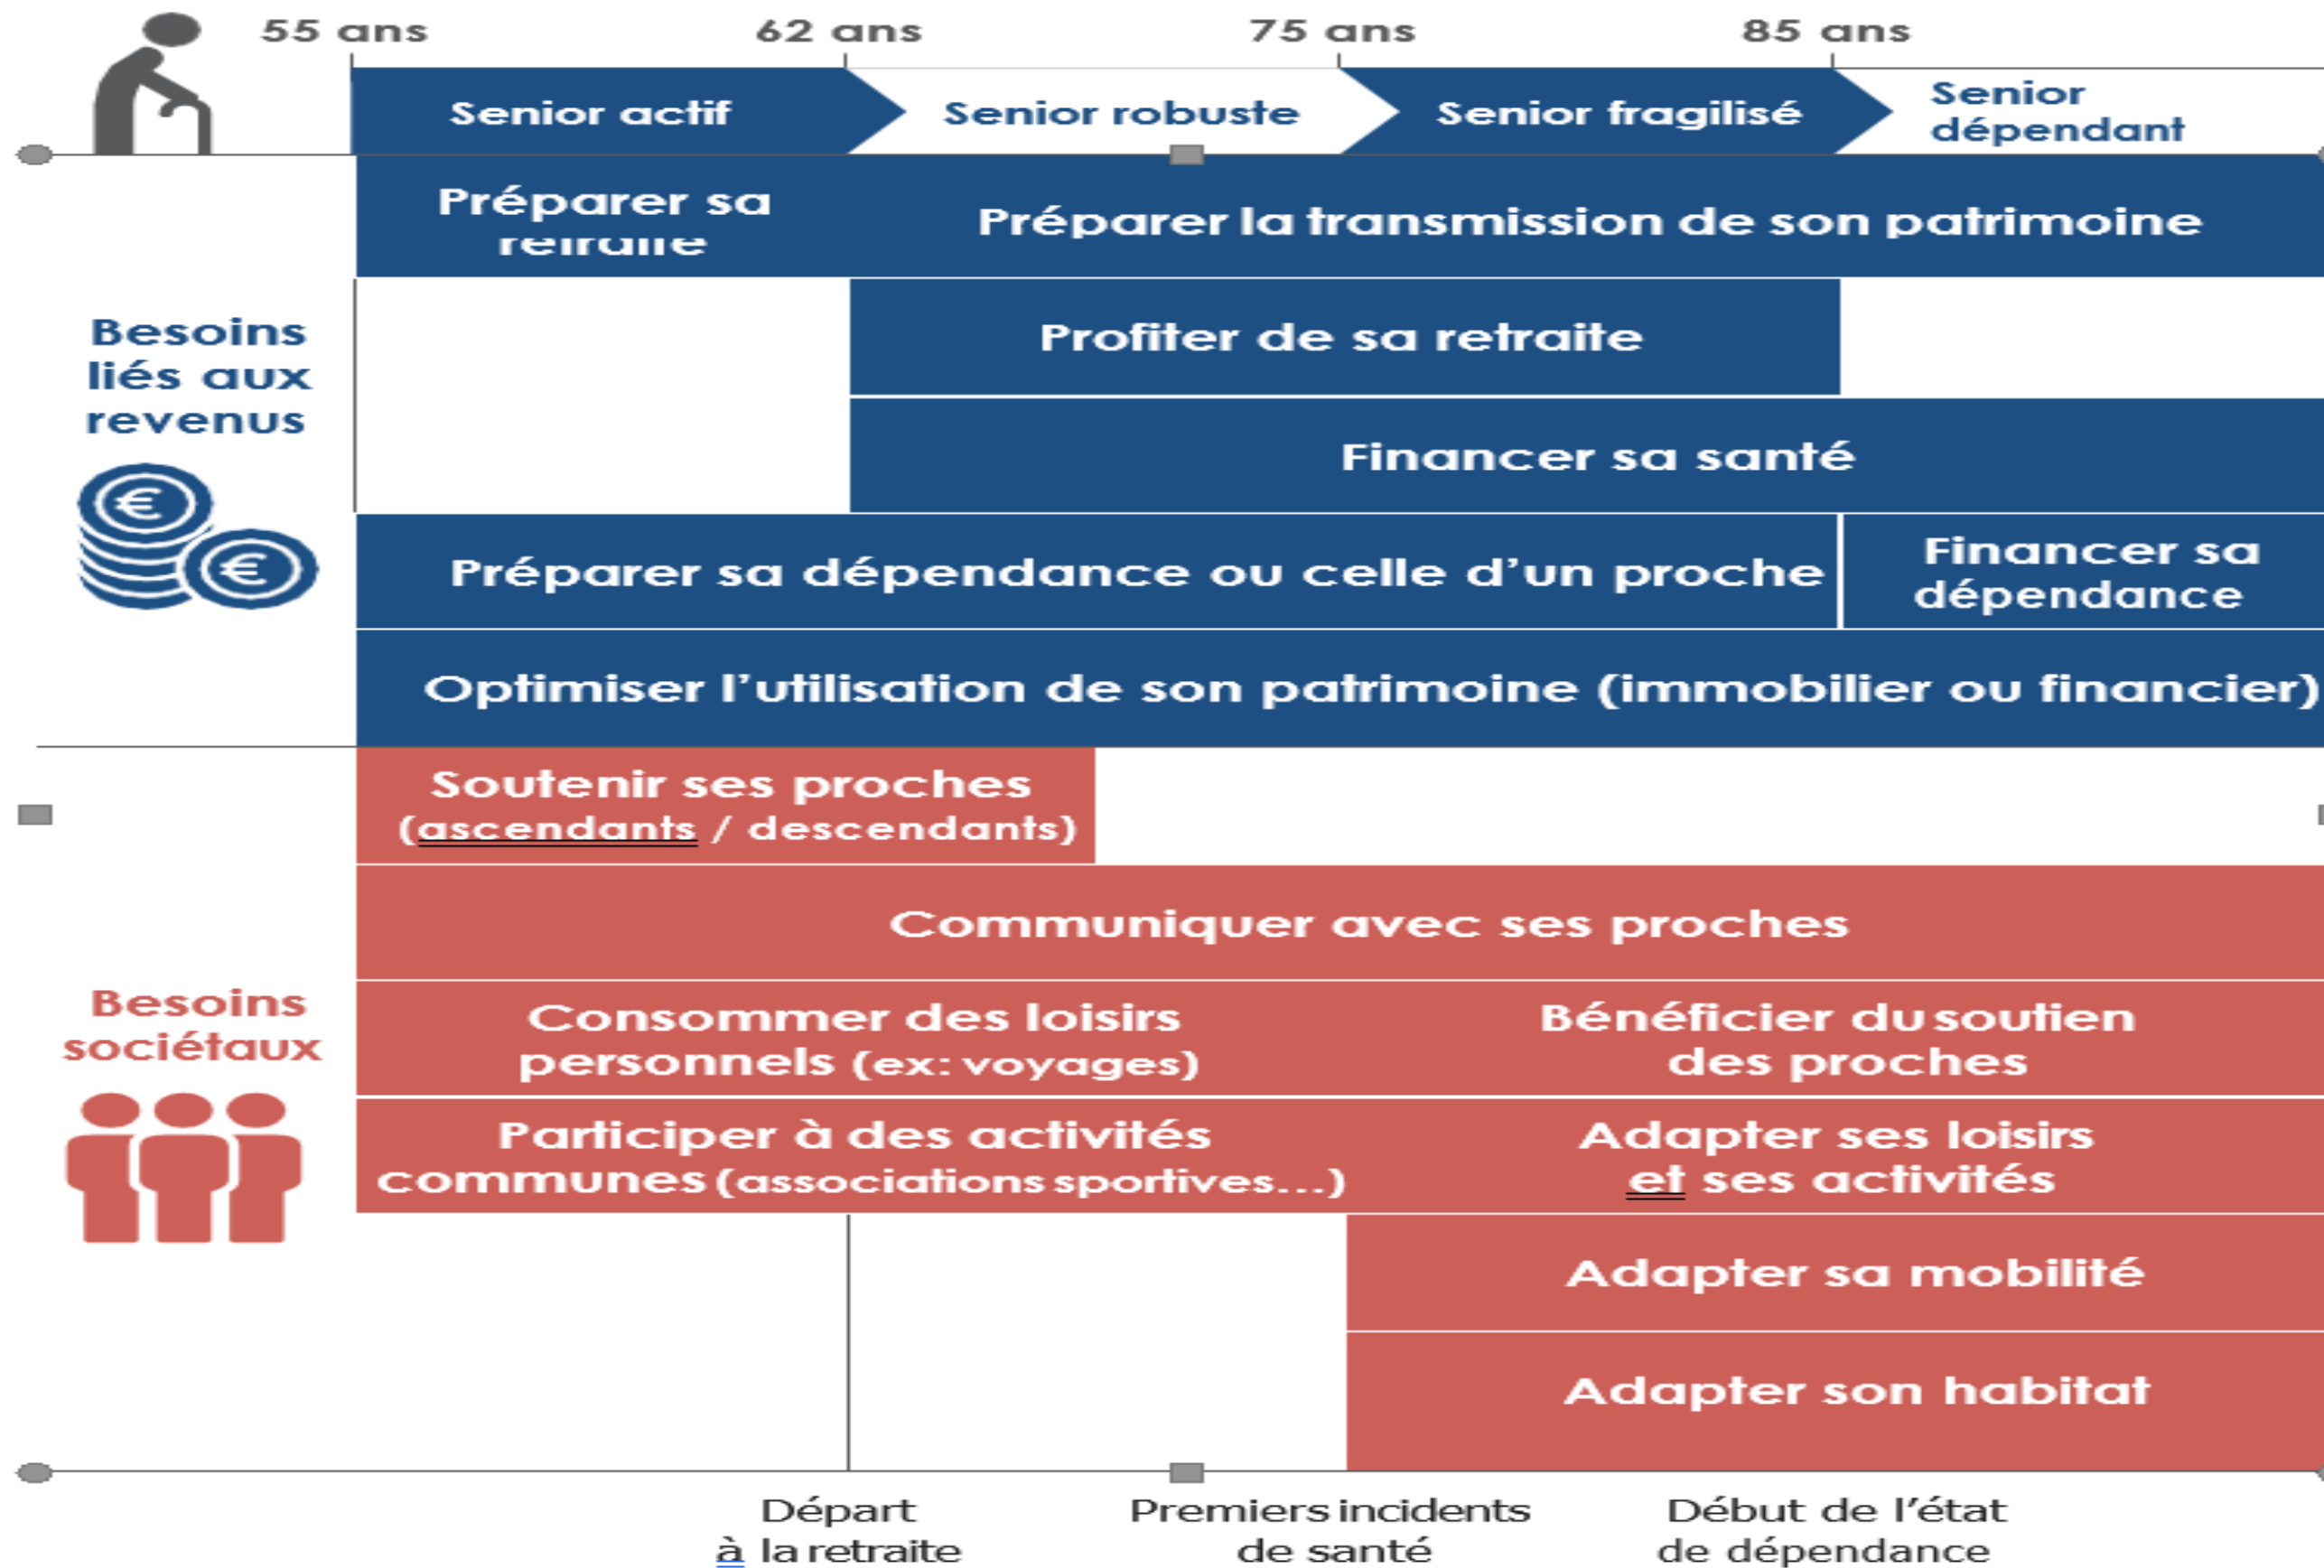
55 ans 62 ans 75 ans 85 ans

Senior actif
Senior robuste
Senior fragilisé
Senior dépendant

Préparer sa retraite
Préparer la transmission de son patrimoine

Besoins liés aux revenus

Profiter de sa retraite

Financer sa santé

Préparer sa dépendance ou celle d'un proche
Financer sa dépendance

Optimiser l'utilisation de son patrimoine (immobilier ou financier)

Soutenir ses proches (ascendants / descendants)

Communiquer avec ses proches

Besoins sociétaux

Consommer des loisirs personnels (ex: voyages)
Bénéficier du soutien des proches

Participer à des activités communes (associations sportives...)
Adapter ses loisirs et ses activités

Adapter sa mobilité

Adapter son habitat

Départ à la retraite
Premiers incidents de santé
Début de l'état de dépendance